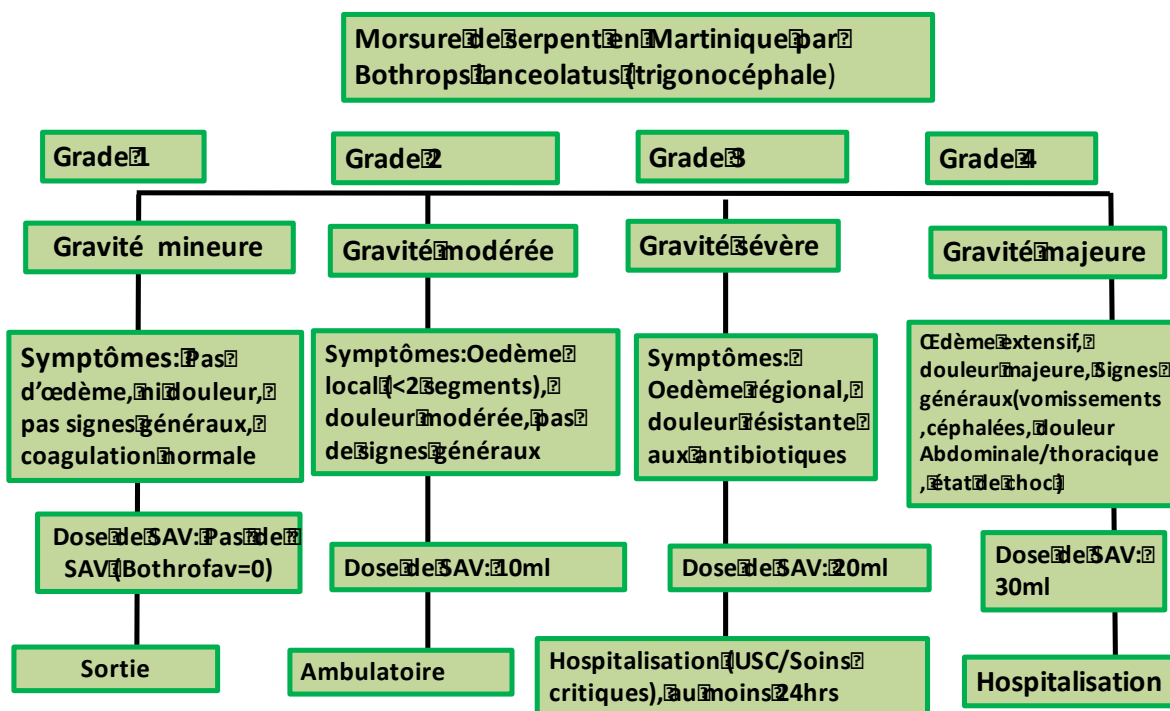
Morsure de serpent en Martinique par Bothrops lanceolatus (trigonocéphale)

Grade 1

Grade 2

Grade 3

Grade 4

Gravité mineure

Gravité modérée

Gravité sévère

Gravité majeure

Symptômes: Pas d'œdème, ni douleur, pas signes généraux, coagulation normale

Symptômes: Oedème local (<2 segments), douleur modérée, pas de signes généraux

Symptômes: Oedème régional, douleur résistante aux antibiotiques

Œdème extensif, douleur majeure, Signes généraux (vomissements, céphalées, douleur Abdominale/thoracique, état de choc)

Dose de SAV: Pas de SAV (Bothrofav=0)

Dose de SAV: 10ml

Dose de SAV: 20ml

Dose de SAV: 30ml

Sortie

Ambulatoire

Hospitalisation (USC/Soins critiques), au moins 24hrs

Hospitalisation